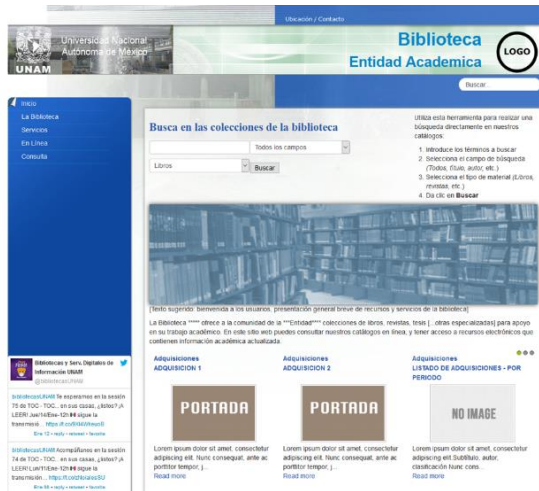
Ubicación / Contacto

UNAM Universidad Nacional Autónoma de México

Biblioteca
Entidad Academica

LOGO

Buscar...

Inicio
La Biblioteca
Servicios
En Línea
Consulta

Busca en las colecciones de la biblioteca

Todos los campos
Libros
Buscar

Utiliza esta herramienta para realizar una búsqueda directamente en nuestros catálogos:
1. Introduce los términos a buscar
2. Selecciona el campo de búsqueda (Todos, título, autor, etc.)
3. Selecciona el tipo de material (Libros, revistas, etc.)
4. Da clic en Buscar

[Texto sugerido: bienvenida a los usuarios, presentación general breve de recursos y servicios de la biblioteca]

La Biblioteca ***** ofrece a la comunidad de la ***Entidad**** colecciones de libros, revistas, tesis [...otras especializadas] para apoyo en su trabajo académico. En este sitio web puedes consultar nuestros catálogos en línea; y tener acceso a recursos electrónicos que contienen información académica actualizada.

Adquisiciones
ADQUISICION 1
PORTADA
Lorem ipsum dolor sit amet, consectetur adipiscing elit. Nunc consequat, ante ac porttitor tempor, j...
Read more

Adquisiciones
ADQUISICION 2
PORTADA
Lorem ipsum dolor sit amet, consectetur adipiscing elit. Nunc consequat, ante ac porttitor tempor, j...
Read more

Adquisiciones
LISTADO DE ADQUISICIONES - POR PERIODO
NO IMAGE
Lorem ipsum dolor sit amet, consectetur adipiscing elit. Subtitulo, autor, clasificación Nunc cons...
Read more

Bibliotecas y Serv. Digitales de Información UNAM
@bibliotecasUNAM

bibliotecasUNAM Te esperamos en la sesión 75 de TOC - TOC... en sus casas ¿listos? ¡A LEER! Jue14/Ene-12h ▶▶ sigue la transmisión... https://t.co/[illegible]
Ene 12 • reply • retweet • favorite

bibliotecasUNAM Acompáñanos en la sesión 74 de TOC - TOC... en sus casas ¿listos? ¡A LEER! Lun11/Ene-12h ▶▶ sigue la transmisión... https://t.co/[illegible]
Ene 08 • reply • retweet • favorite